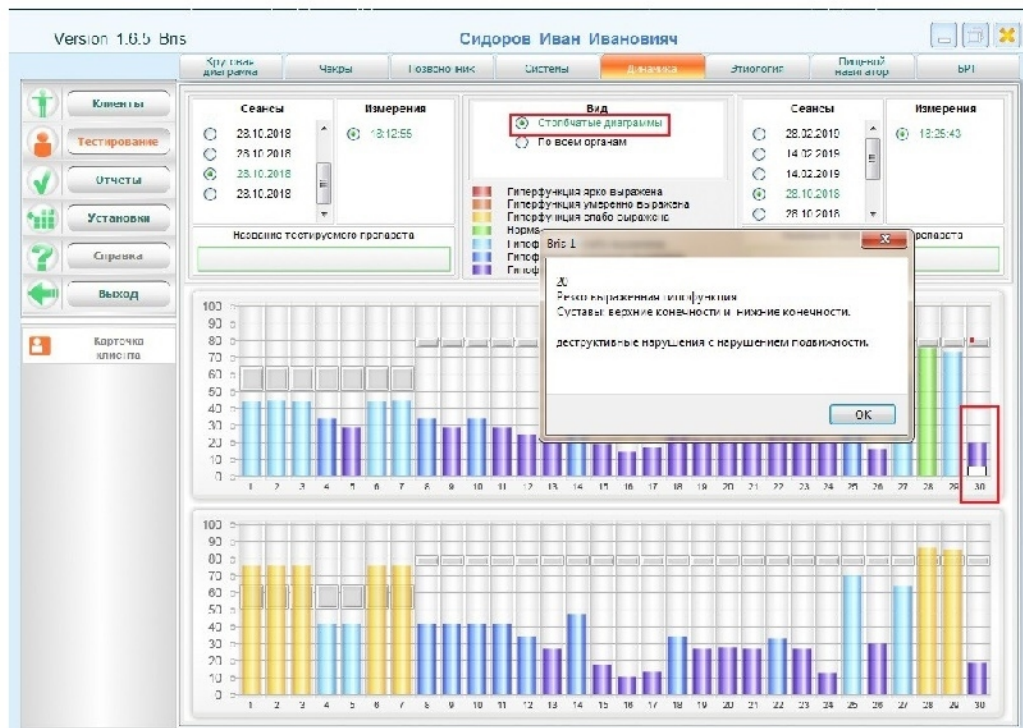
Version 1.6.5 Bns

Сидоров Иван Иванович

Круговая диаграмма | Чакры | Позвоночник | Системы | Динамика | Этиология | Пищевой навигатор | БРТ

Клиенты
Тестирование
Отчеты
Установки
Справка
Выход

Карточка клиента

Сеансы
23.10.2018
23.10.2018
23.10.2018
23.10.2018

Измерения
18:12:55

Название тестируемого препарата

Вид
Столбчатые диаграммы
По всем органам

Гиперфункция ярко выражена
Гиперфункция умеренно выражена
Гиперфункция слабо выражена
Норма
Гипоф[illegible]
Гипоф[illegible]
Гипоф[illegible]

Сеансы
28.02.2019
14.02.2019
14.02.2019
28.10.2018
28.10.2018

Измерения
18:25:43

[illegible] препарата

Bris 1

20
Резко выраженная гипофункция
Суставы верхние конечности и нижние конечности.

деструктивные нарушения с нарушением подвижности.

OK

100
90
80
70
60
50
40
30
20
10
0

1 2 3 4 5 6 7 8 9 10 11 12 13 14 15 16 17 18 19 20 21 22 23 24 25 26 27 28 29 30

100
90
80
70
60
50
40
30
20
10
0

1 2 3 4 5 6 7 8 9 10 11 12 13 14 15 16 17 18 19 20 21 22 23 24 25 26 27 28 29 30